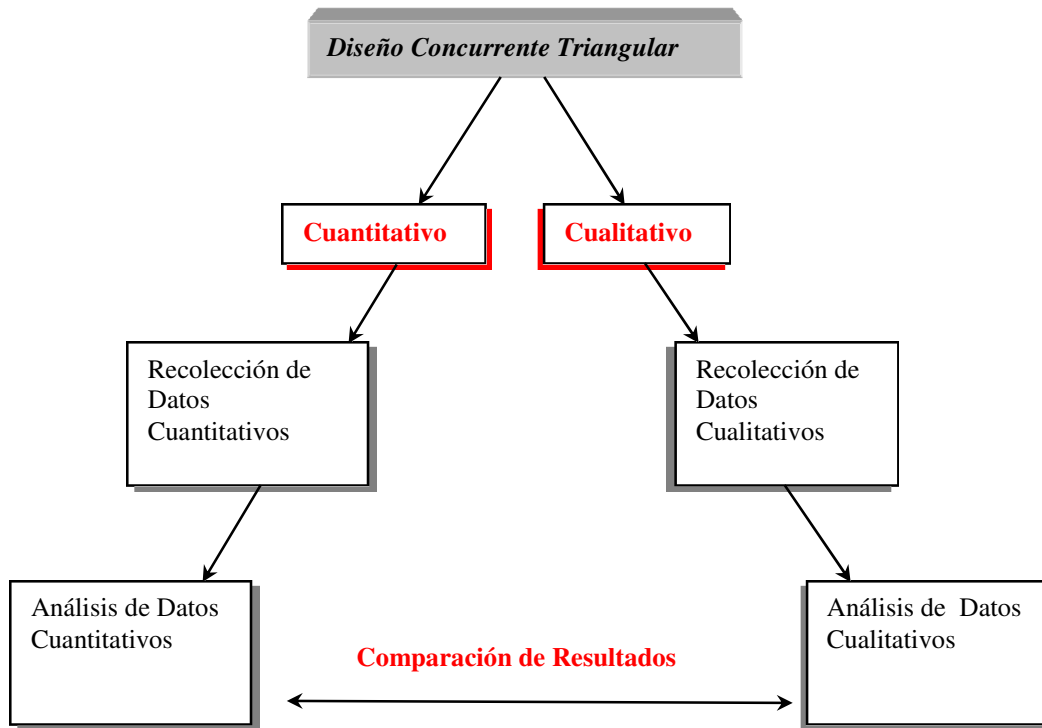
Diseño Concurrente Triangular

Cuantitativo

Cualitativo

Recolección de Datos Cuantitativos

Recolección de Datos Cualitativos

Análisis de Datos Cuantitativos

Comparación de Resultados

Análisis de Datos Cualitativos